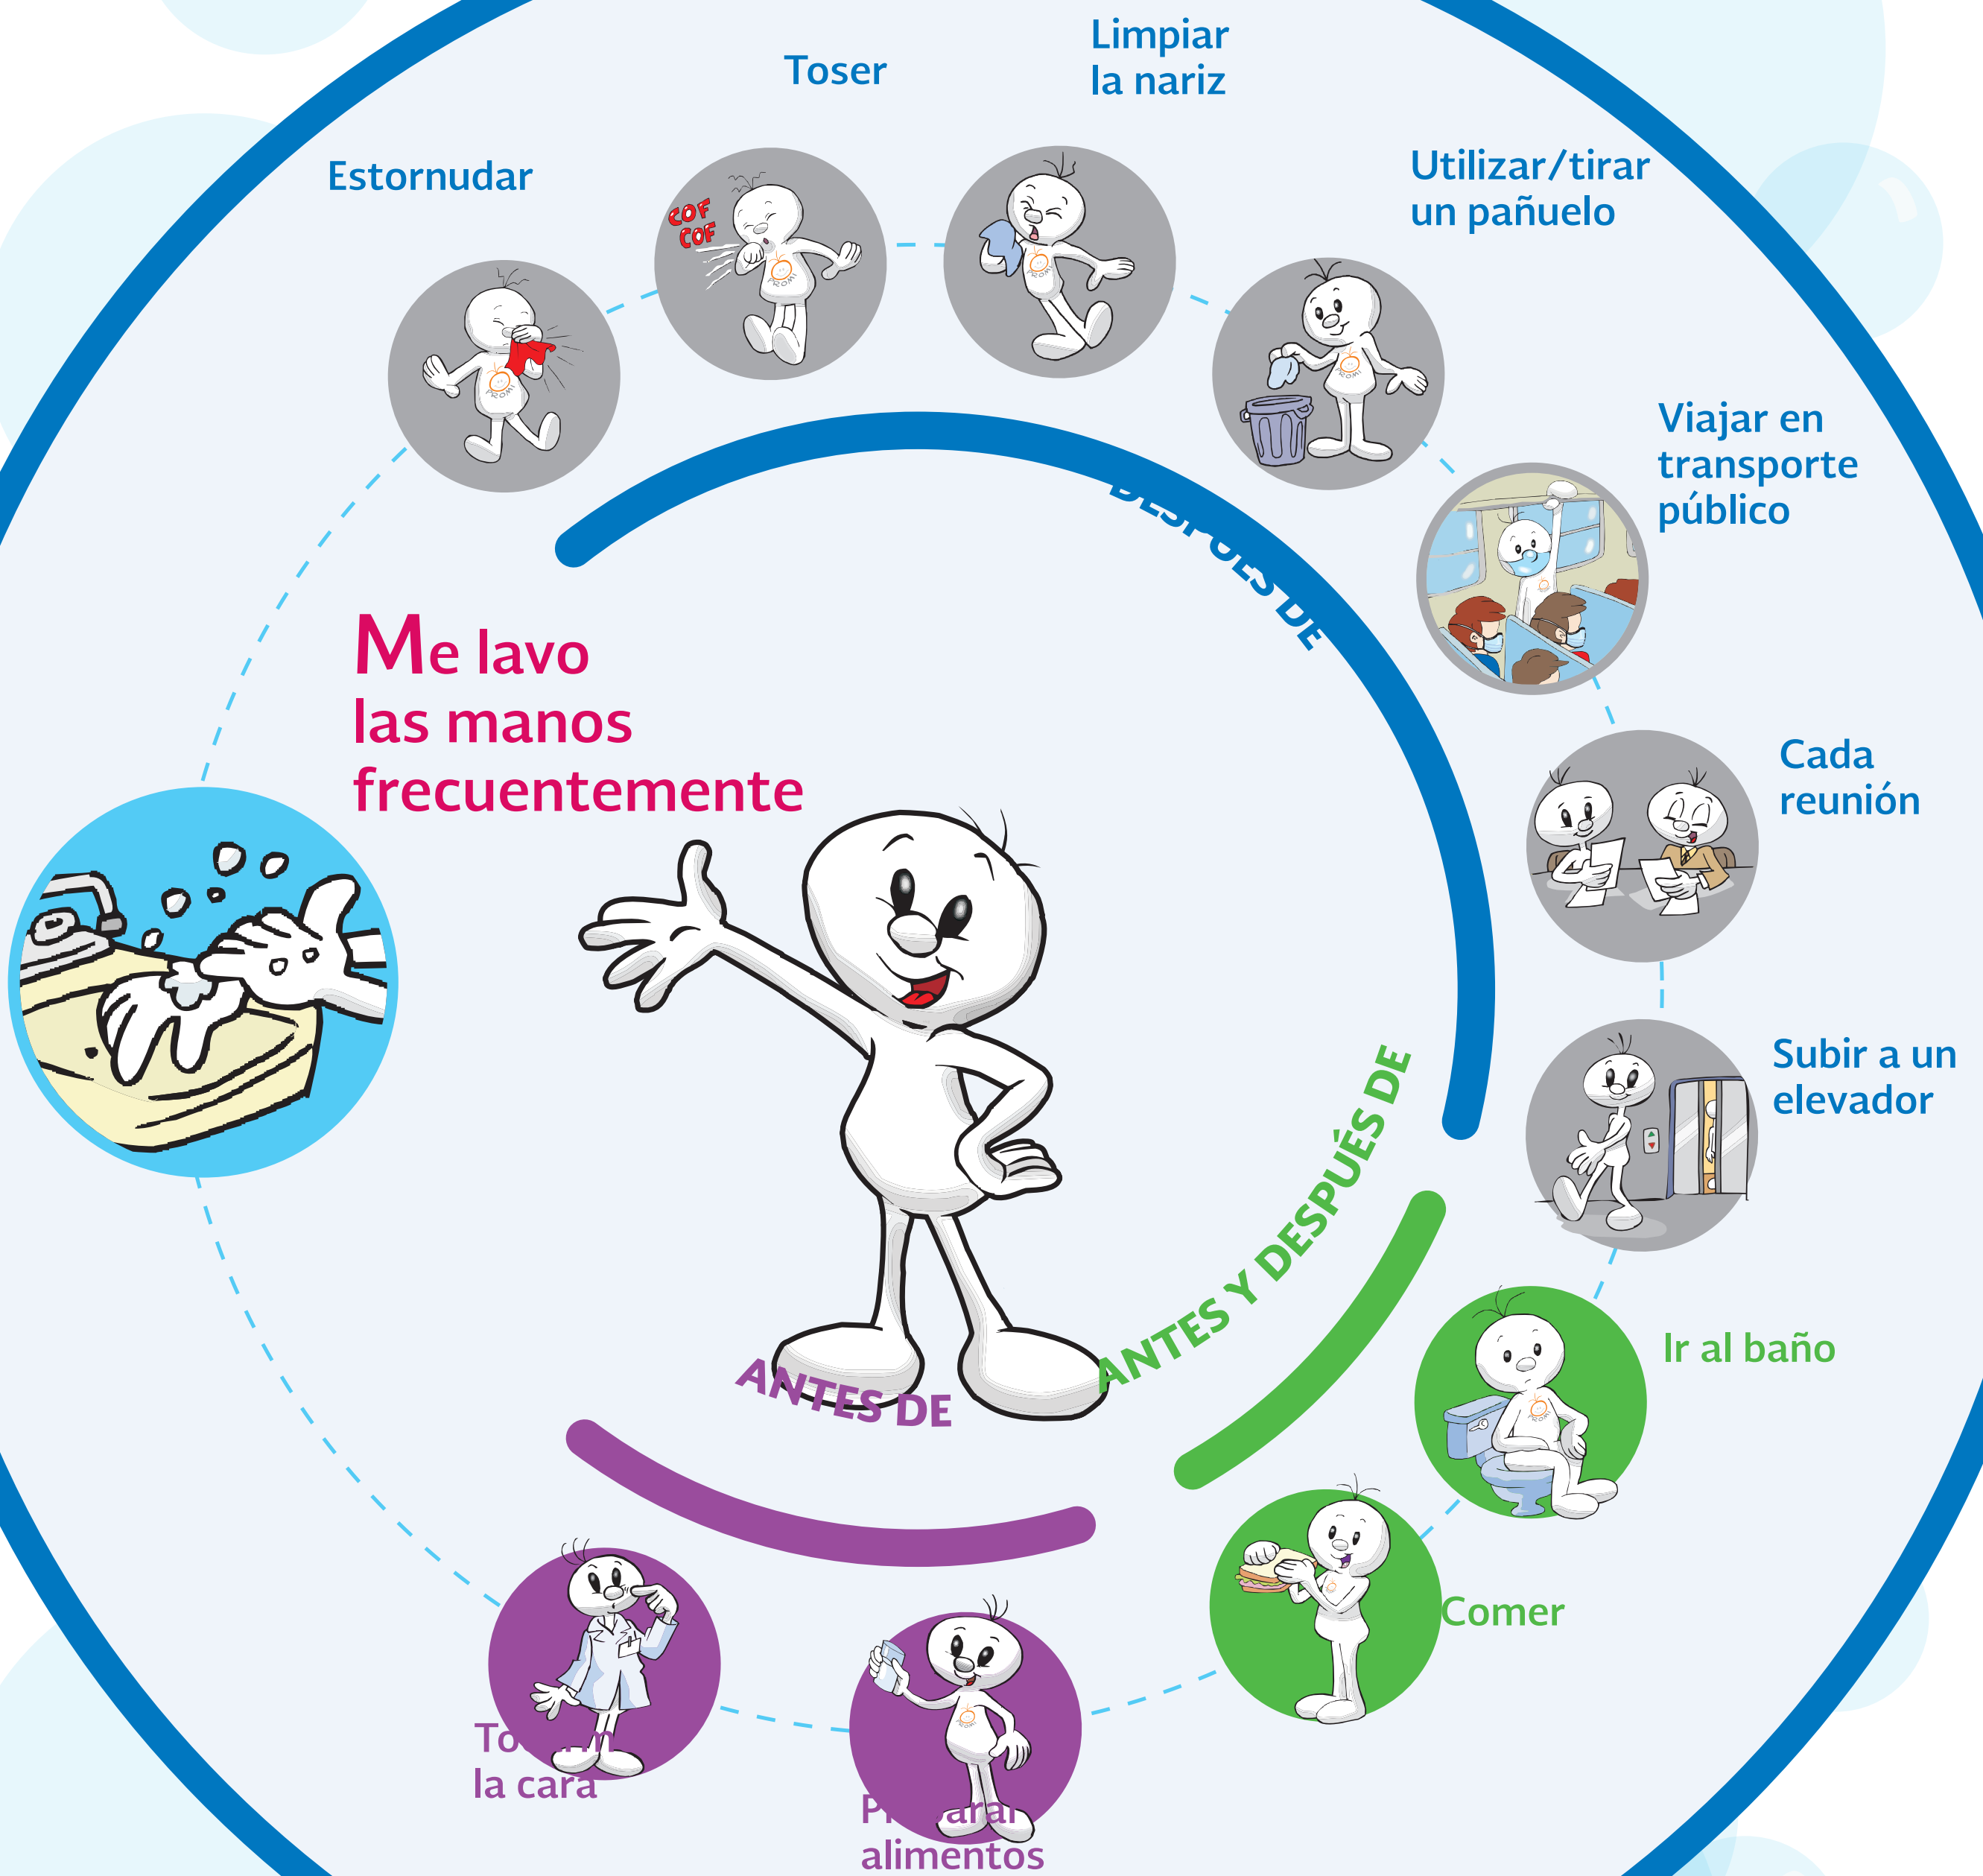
Estornudar

Toser

Limpiar la nariz

Utilizar/tirar un pañuelo

Viajar en transporte público

Cada reunión

Subir a un elevador

Ir al baño

Comer

COF COF

Me lavo las manos frecuentemente

DESPUÉS DE

ANTES Y DESPUÉS DE

ANTES DE

To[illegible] la cara

P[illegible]ar alimentos